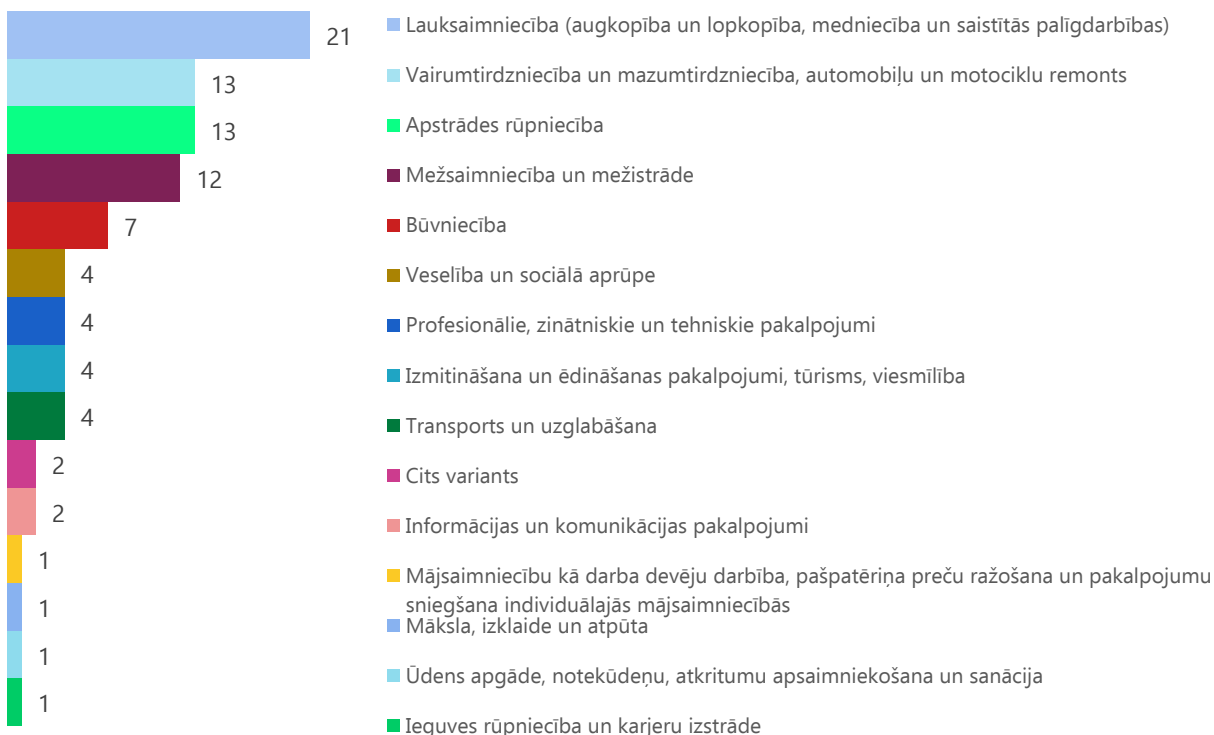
21
13
13
12
7
4
4
4
4
2
2
1
1
1
1

Lauksaimniecība (augkopība un lopkopība, medniecība un saistītās palīgdarbības)

Vairumtirdzniecība un mazumtirdzniecība, automobiļu un motociklu remonts

Apstrādes rūpniecība

Mežsaimniecība un mežistrāde

Būvniecība

Veselība un sociālā aprūpe

Profesionālie, zinātniskie un tehniskie pakalpojumi

Izmitināšana un ēdināšanas pakalpojumi, tūrisms, viesmīlība

Transports un uzglabāšana

Cits variants

Informācijas un komunikācijas pakalpojumi

Mājsaimniecību kā darba devēju darbība, pašpatēriņa preču ražošana un pakalpojumu sniegšana individuālajās mājsaimniecībās

Māksla, izklaide un atpūta

Ūdens apgāde, notekūdeņu, atkritumu apsaimniekošana un sanācija

Ieguves rūpniecība un karjeru izstrāde